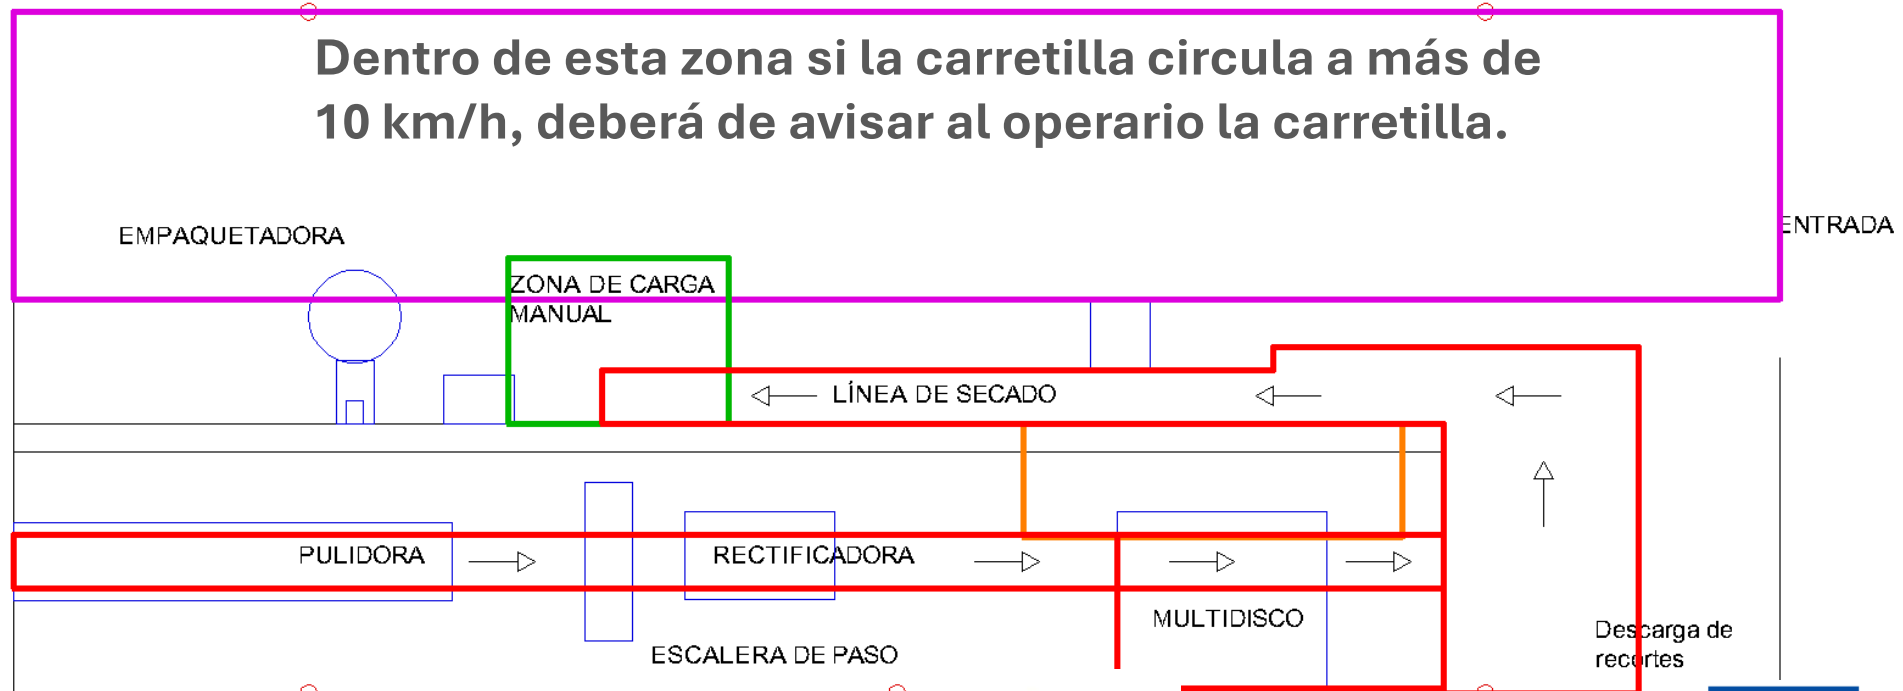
Dentro de esta zona si la carretilla circula a más de 10 km/h, deberá de avisar al operario la carretilla.

EMPAQUETADORA

ENTRADA

ZONA DE CARGA MANUAL

LÍNEA DE SECADO

PULIDORA

RECTIFICADORA

MULTIDISCO

ESCALERA DE PASO

Descarga de recortes